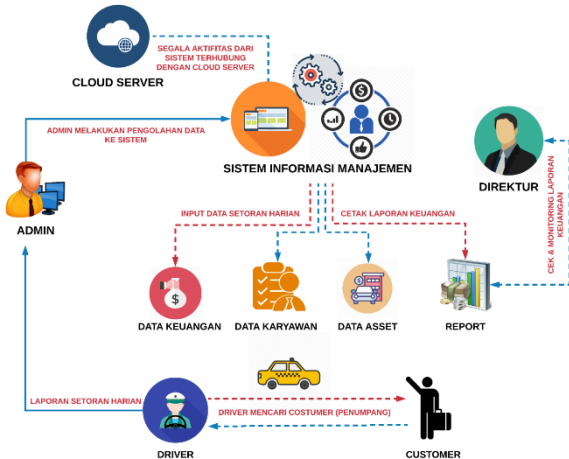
CLOUD SERVER

SEGALA AKTIFITAS DARI SISTEM TERHUBUNG DENGAN CLOUD SERVER

ADMIN MELAKUKAN PENGOLAHAN DATA KE SISTEM

SISTEM INFORMASI MANAJEMEN

DIREKTUR

ADMIN

INPUT DATA SETORAN HARIAN

CETAK LAPORAN KEUANGAN

CEK & MONITORING LAPORAN KEUANGAN

DATA KEUANGAN

DATA KARYAWAN

DATA ASSET

REPORT

LAPORAN SETORAN HARIAN

DRIVER MENCARI COSTUMER (PENUMPANG)

DRIVER

CUSTOMER